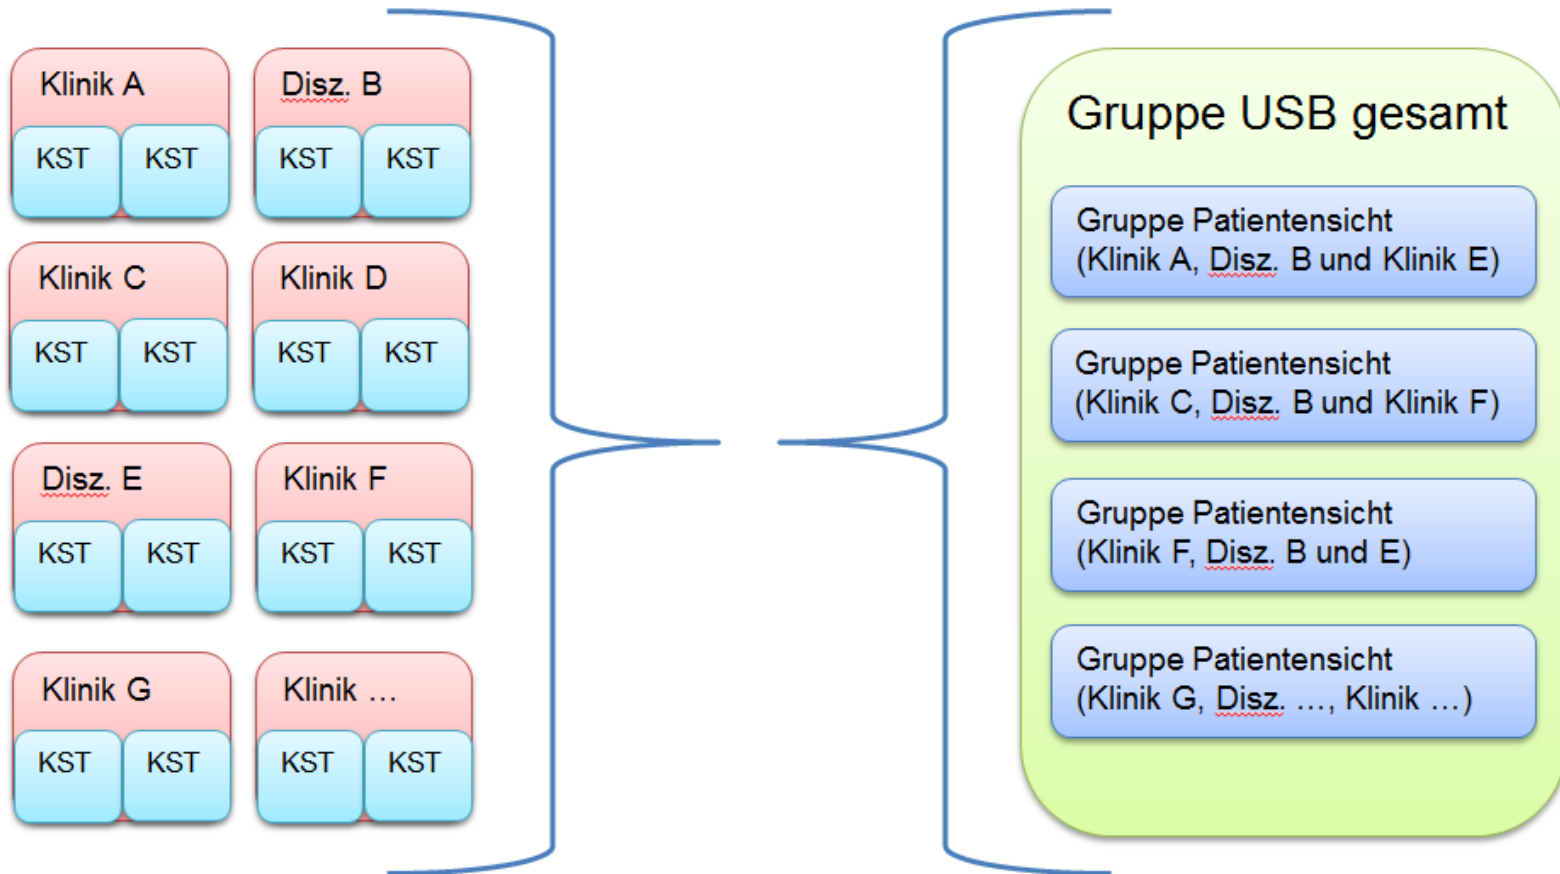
Klinik A
KST KST

Disz. B
KST KST

Klinik C
KST KST

Klinik D
KST KST

Disz. E
KST KST

Klinik F
KST KST

Klinik G
KST KST

Klinik …
KST KST

Gruppe USB gesamt

Gruppe Patientensicht (Klinik A, Disz. B und Klinik E)

Gruppe Patientensicht (Klinik C, Disz. B und Klinik F)

Gruppe Patientensicht (Klinik F, Disz. B und E)

Gruppe Patientensicht (Klinik G, Disz. …, Klinik …)